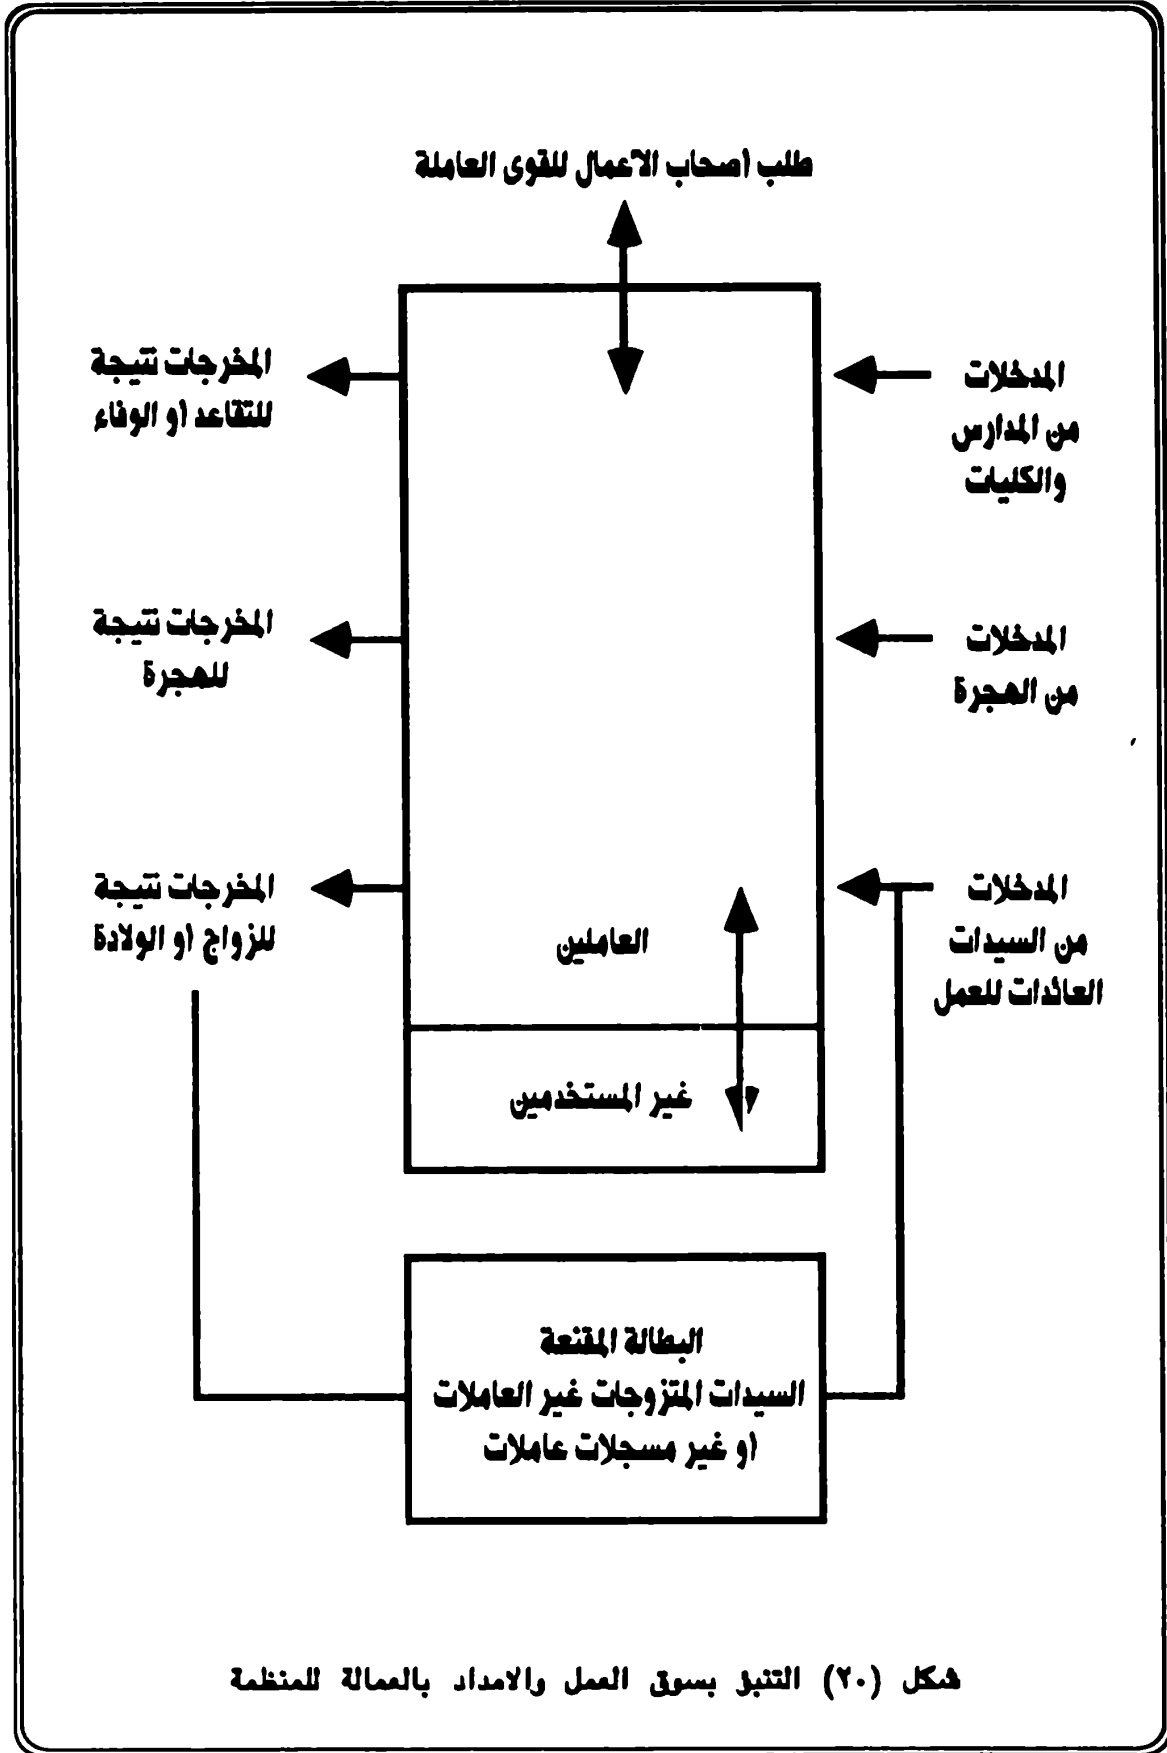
طلب اصحاب الاعمال للقوى العاملة

المدخلات من المدارس والكليات

المخرجات نتيجة للتقاعد او الوفاء

المدخلات من الهجرة

المخرجات نتيجة للهجرة

المدخلات من السيدات العائدات للعمل

المخرجات نتيجة للزواج او الولادة

العاملين

غير المستخدمين

البطالة المقنعة
السيدات المتزوجات غير العاملات
او غير مسجلات عاملات

شكل (٢٠) التنبؤ بسوق العمل والامداد بالعمالة للمنظمة